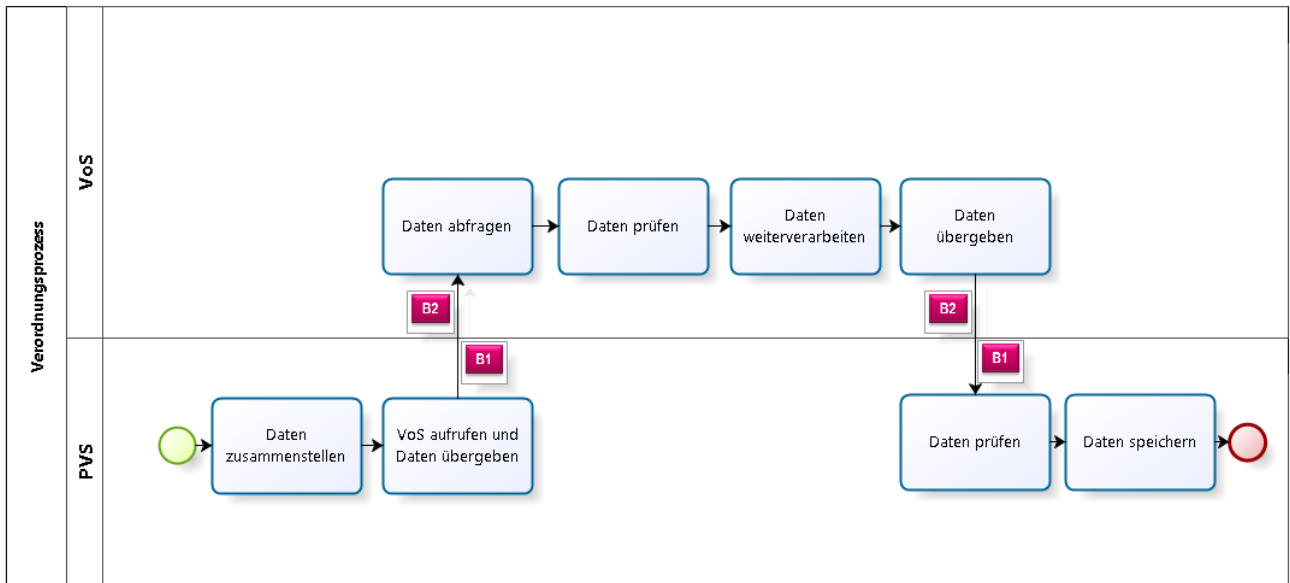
Verordnungsprozess

VoS

Daten abfragen

Daten prüfen

Daten weiterverarbeiten

Daten übergeben

B2

B1

B2

B1

PVS

Daten zusammenstellen

VoS aufrufen und Daten übergeben

Daten prüfen

Daten speichern